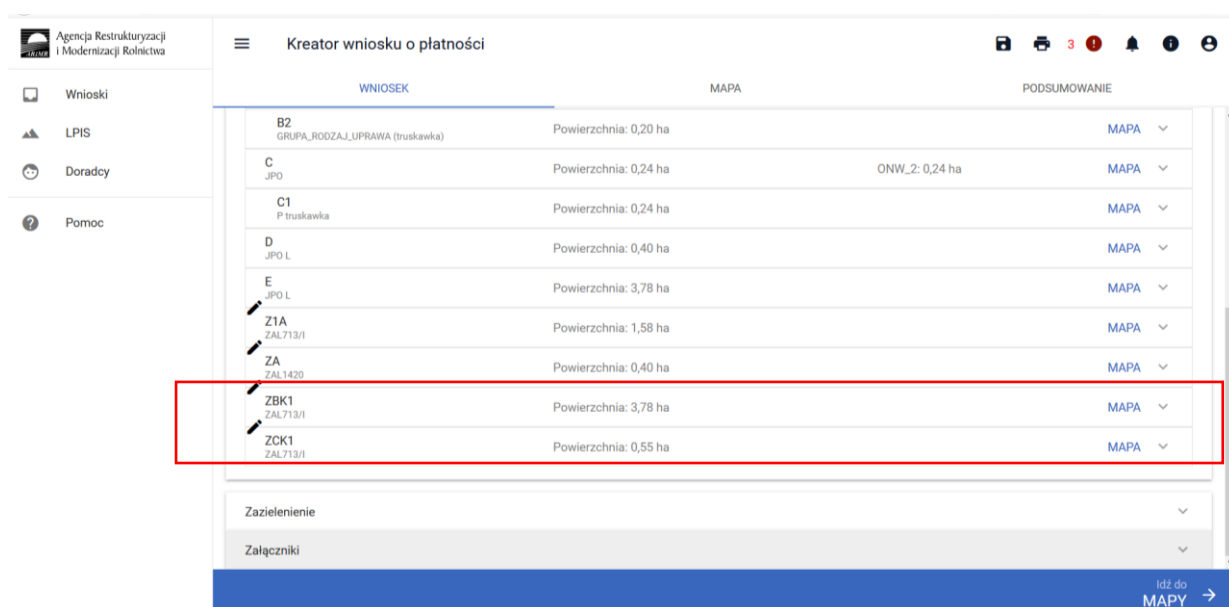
ARiMR Agencja Restrukturyzacji i Modernizacji Rolnictwa

Kreator wniosku o płatności

3

Wnioski
LPIS
Doradcy
Pomoc

WNIOSEK | MAPA | PODSUMOWANIE

B2
GRUPA_RODZAJ_UPRAWA (truskawka) | Powierzchnia: 0,20 ha | MAPA

C
JPO | Powierzchnia: 0,24 ha | ONW_2: 0,24 ha | MAPA

C1
P truskawka | Powierzchnia: 0,24 ha | MAPA

D
JPO L | Powierzchnia: 0,40 ha | MAPA

E
JPO L | Powierzchnia: 3,78 ha | MAPA

Z1A
ZAL713/I | Powierzchnia: 1,58 ha | MAPA

ZA
ZAL1420 | Powierzchnia: 0,40 ha | MAPA

ZBK1
ZAL713/I | Powierzchnia: 3,78 ha | MAPA

ZCK1
ZAL713/I | Powierzchnia: 0,55 ha | MAPA

Zazielenienie

Załączniki

Idź do MAPY